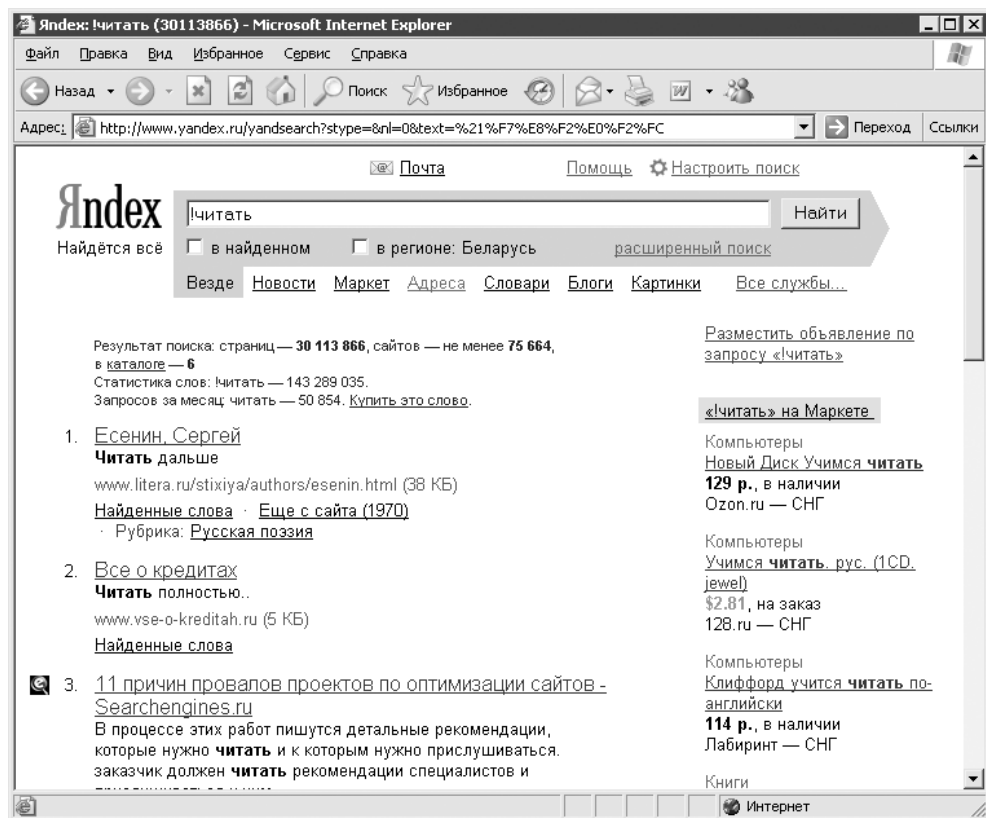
Яndex: !читать (30113866) - Microsoft Internet Explorer

Файл Правка Вид Избранное Сервис Справка

Назад Поиск Избранное

Адрес: http://www.yandex.ru/yandsearch?stype=&nl=0&text=%21%F7%E8%F2%E0%F2%FC Переход Ссылки

Почта Помощь Настроить поиск

Яndex
Найдётся всё

!читать Найти

в найденном в регионе: Беларусь расширенный поиск

Везде Новости Маркет Адреса Словари Блоги Картинки Все службы...

Результат поиска: страниц — **30 113 866**, сайтов — не менее **75 664**, в каталоге — **6**
Статистика слов: !читать — 143 289 035.
Запросов за месяц: читать — 50 854. Купить это слово.

1. Есенин, Сергей
**Читать** дальше
www.litera.ru/stixiya/authors/esenin.html (38 КБ)
Найденные слова · Еще с сайта (1970)
· Рубрика: Русская поэзия

2. Все о кредитах
**Читать** полностью..
www.vse-o-kreditah.ru (5 КБ)
Найденные слова

3. 11 причин провалов проектов по оптимизации сайтов - Searchengines.ru
В процессе этих работ пишутся детальные рекомендации, которые нужно **читать** и к которым нужно прислушиваться. заказчик должен **читать** рекомендации специалистов и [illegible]

Разместить объявление по запросу «!читать»

«!читать» на Маркете

Компьютеры
Новый Диск Учимся **читать**
**129 р.**, в наличии
Ozon.ru — СНГ

Компьютеры
Учимся **читать**. рус. (1CD. jewel)
$2.81, на заказ
128.ru — СНГ

Компьютеры
Клиффорд учится **читать** по-английски
**114 р.**, в наличии
Лабиринт — СНГ

Книги

Интернет